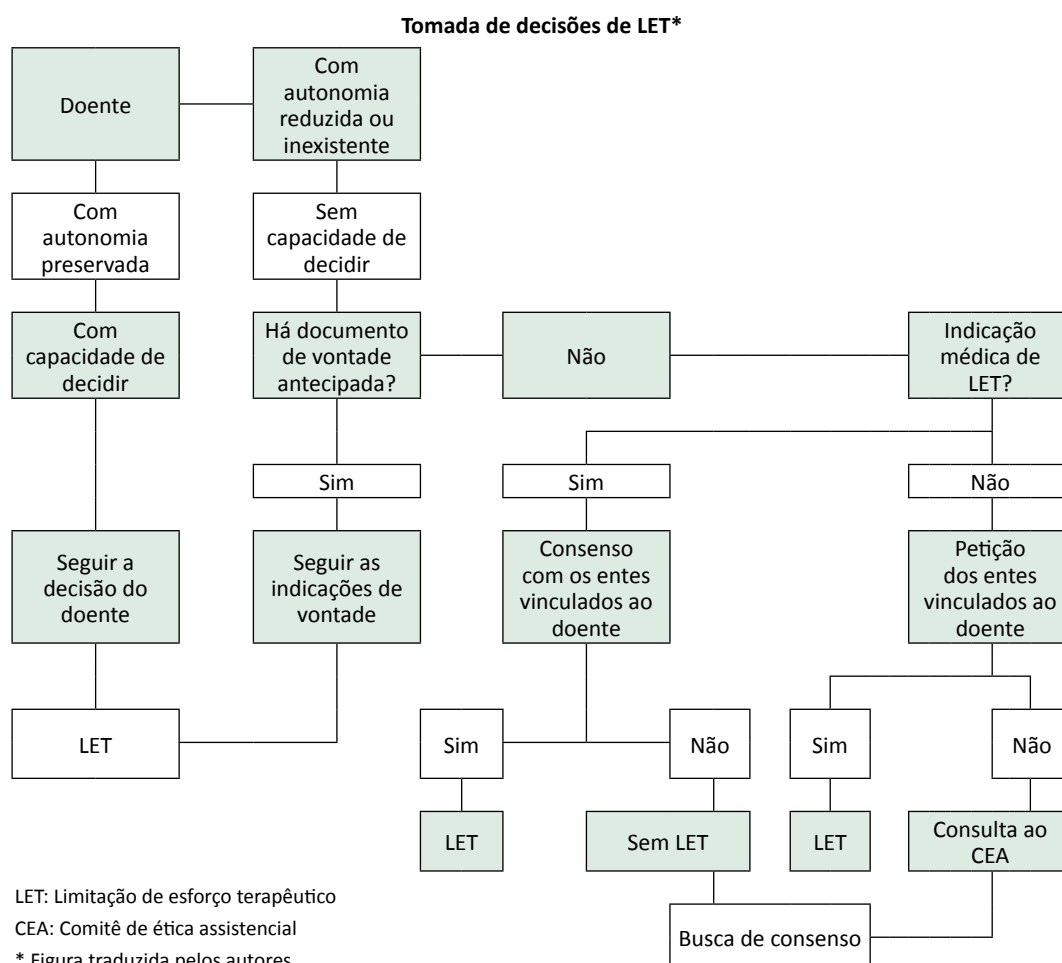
Tomada de decisões de LET*

Doente

Com autonomia reduzida ou inexistente

Com autonomia preservada

Sem capacidade de decidir

Com capacidade de decidir

Há documento de vontade antecipada?

Não

Indicação médica de LET?

Sim

Sim

Não

Seguir a decisão do doente

Seguir as indicações de vontade

Consenso com os entes vinculados ao doente

Petição dos entes vinculados ao doente

LET

Sim

Não

Sim

Não

LET

Sem LET

LET

Consulta ao CEA

Busca de consenso

LET: Limitação de esforço terapêutico
CEA: Comitê de ética assistencial
* Figura traduzida pelos autores